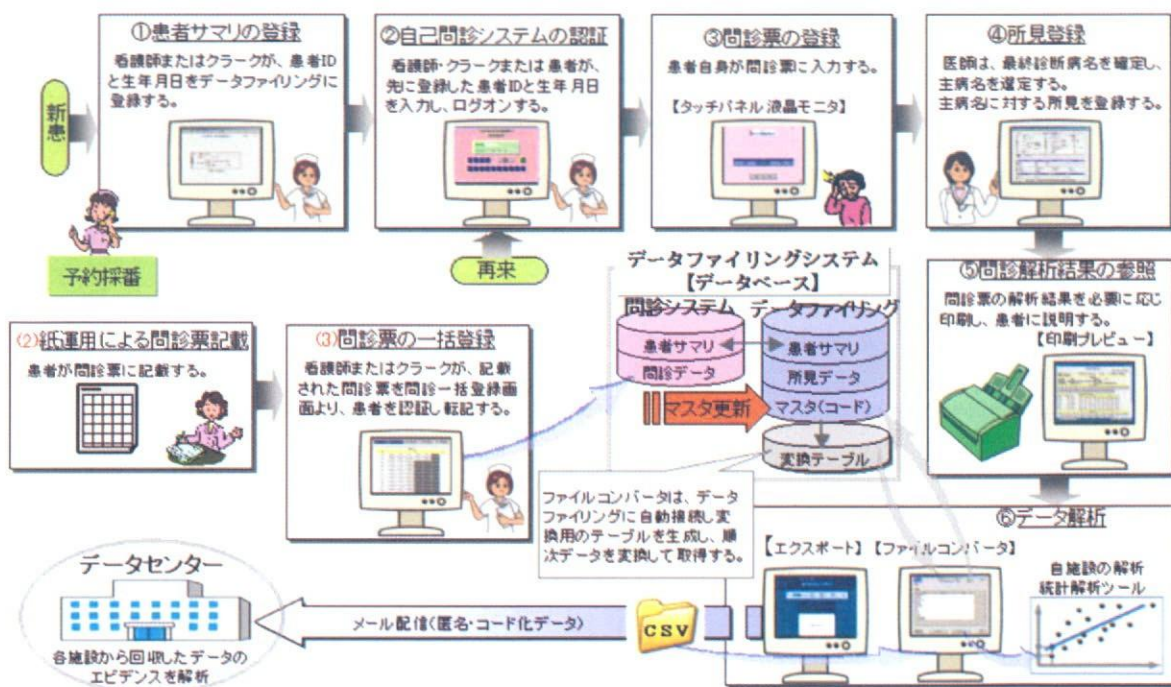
新患

予約採番

①患者サマリの登録

看護師またはクラークが、患者IDと生年月日をデータファイリングに登録する。

②自己問診システムの認証

看護師・クラークまたは患者が、先に登録した患者IDと生年月日を入力し、ログオンする。

再来

③問診票の登録

患者自身が問診票に入力する。

【タッチパネル液晶モニタ】

④所見登録

医師は、最終診断病名を確定し、主病名を選定する。主病名に対する所見を登録する。

データファイリングシステム
【データベース】

問診システム

患者サマリ

問診データ

データファイリング

患者サマリ

所見データ

マスタ(コード)

マスタ更新

変換テーブル

⑤問診解析結果の参照

問診票の解析結果を必要に応じ印刷し、患者に説明する。

【印刷プレビュー】

(2)紙運用による問診票記載

患者が問診票に記載する。

(3)問診票の一括登録

看護師またはクラークが、記載された問診票を問診一括登録画面より、患者を認証し転記する。

ファイルコンバータは、データファイリングに自動接続し変換用のテーブルを生成し、順次データを変換して取得する。

⑥データ解析

【エクスポート】【ファイルコンバータ】

自施設の解析
統計解析ツール

データセンター

各施設から回収したデータのエビデンスを解析

メール配信(匿名・コード化データ)

CSV